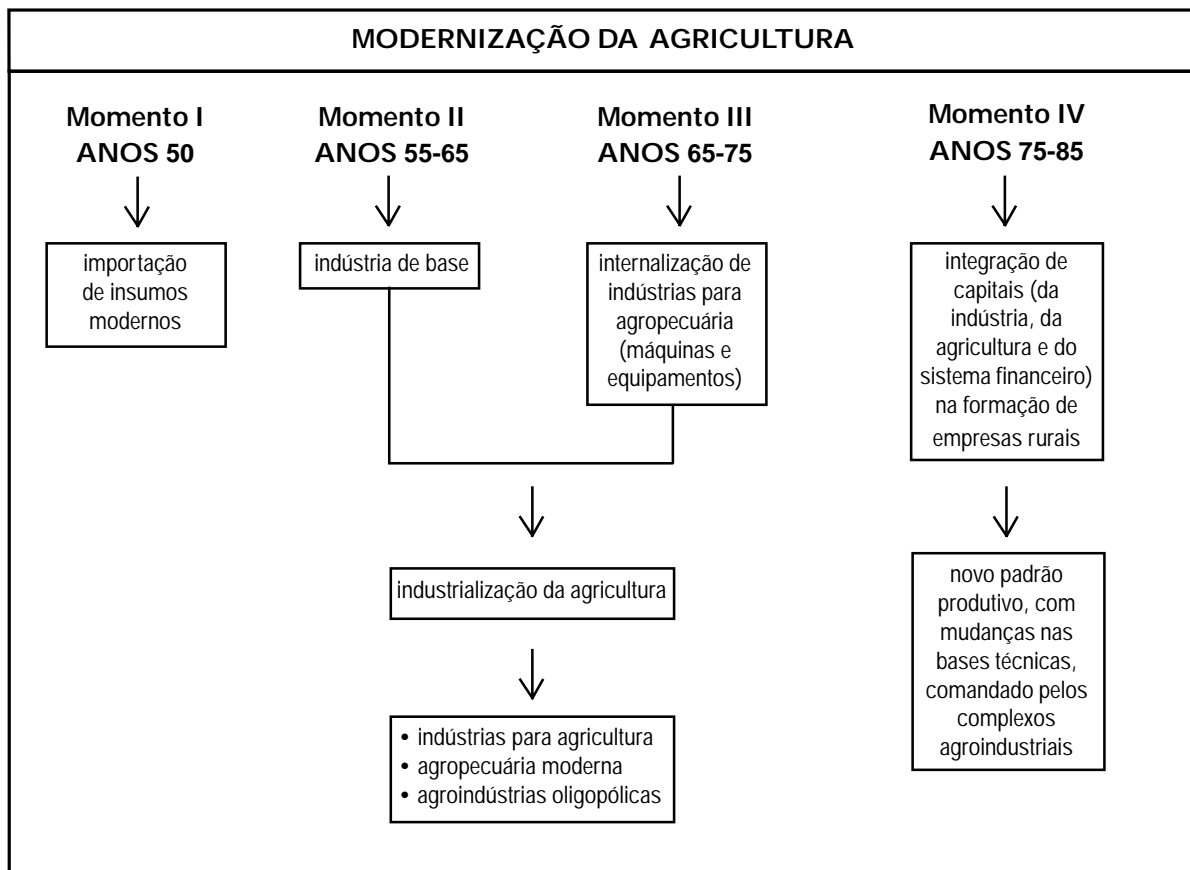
MODERNIZAÇÃO DA AGRICULTURA

Momento I
ANOS 50

importação de insumos modernos

Momento II
ANOS 55-65

indústria de base

Momento III
ANOS 65-75

internalização de indústrias para agropecuária (máquinas e equipamentos)

Momento IV
ANOS 75-85

integração de capitais (da indústria, da agricultura e do sistema financeiro) na formação de empresas rurais

novo padrão produtivo, com mudanças nas bases técnicas, comandado pelos complexos agroindustriais

industrialização da agricultura

• indústrias para agricultura
• agropecuária moderna
• agroindústrias oligopólicas